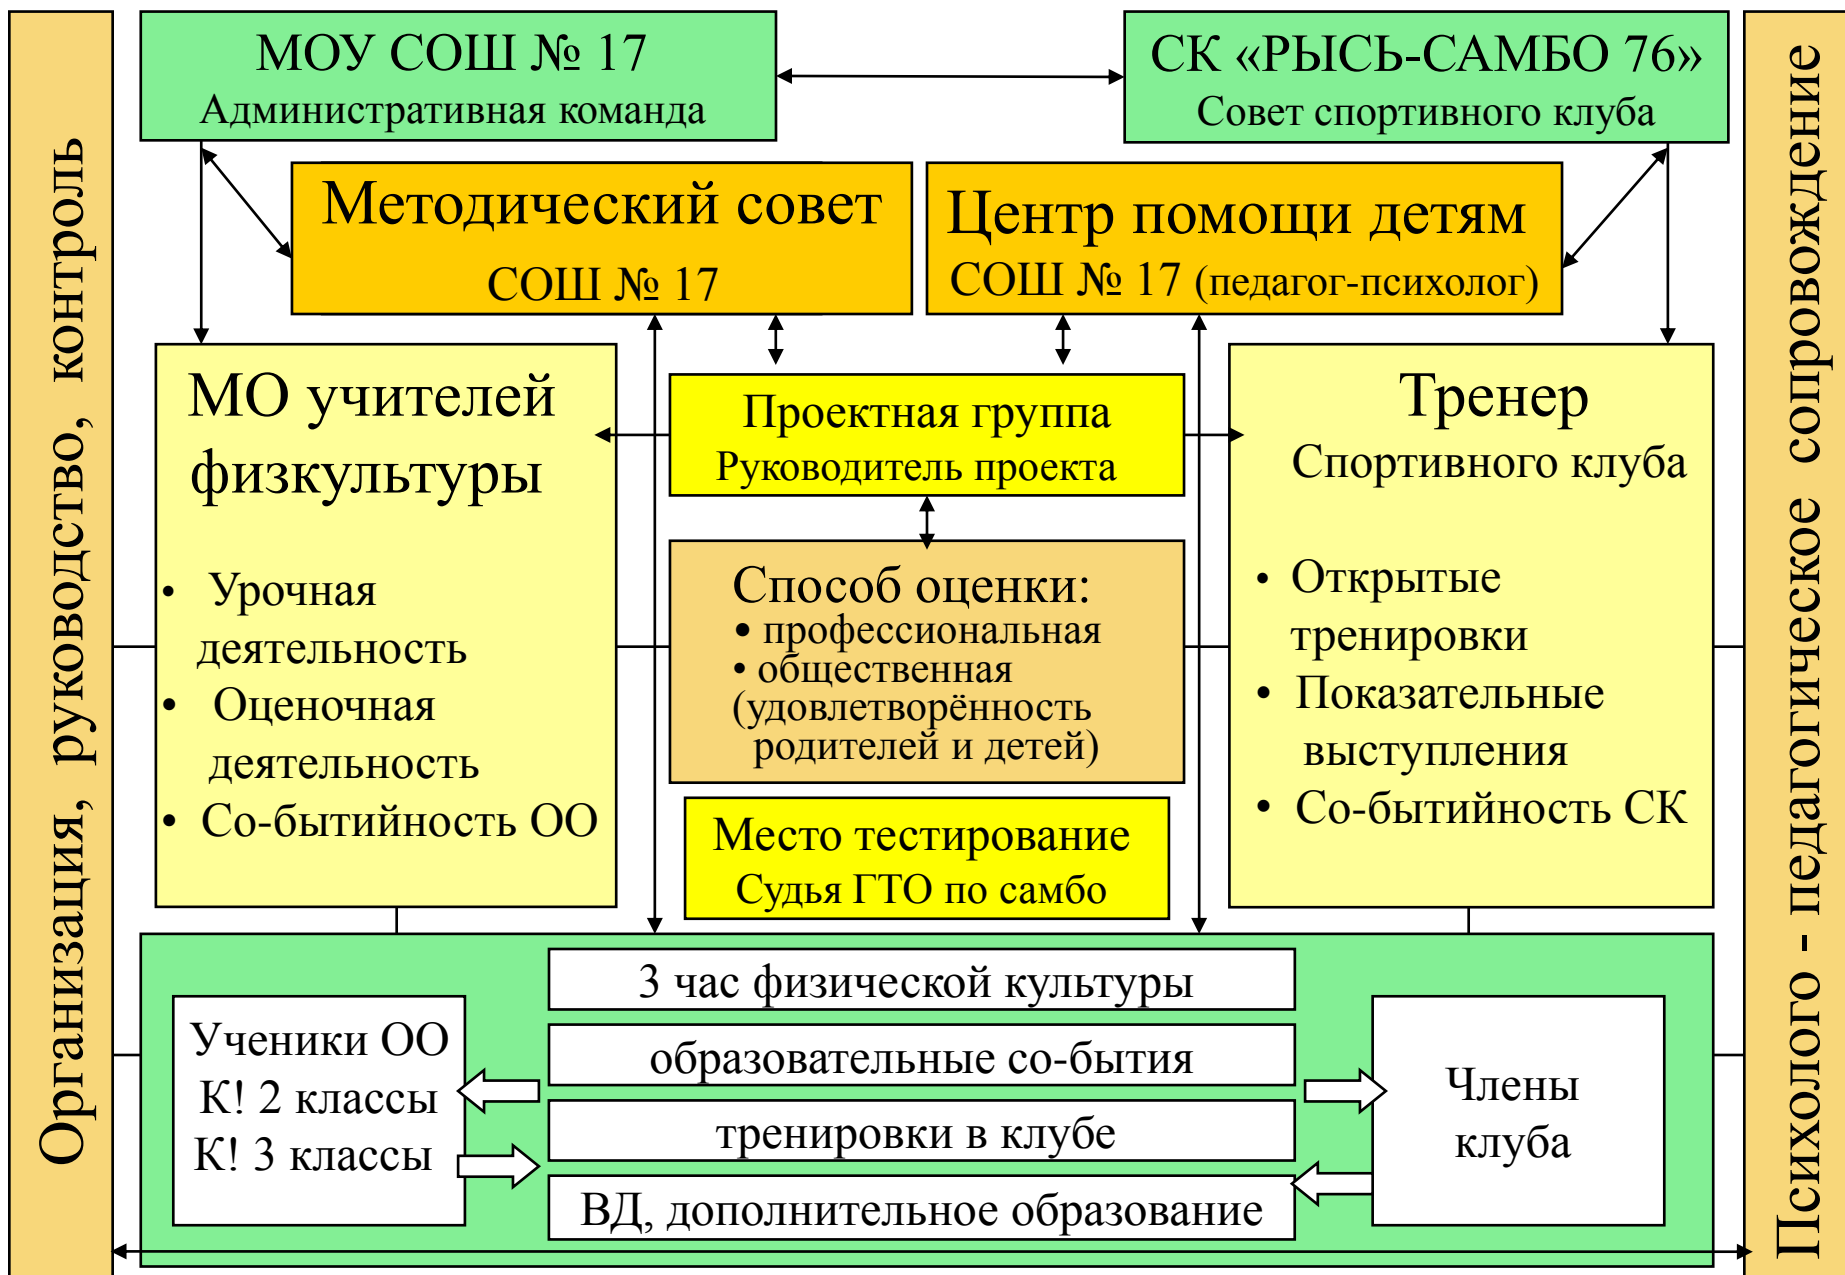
Организация, руководство, контроль

МОУ СОШ № 17
Административная команда

СК «РЫСЬ-САМБО 76»
Совет спортивного клуба

Методический совет
СОШ № 17

Центр помощи детям
СОШ № 17 (педагог-психолог)

МО учителей физкультуры

• Урочная деятельность
• Оценочная деятельность
• Со-бытийность ОО

Проектная группа
Руководитель проекта

Способ оценки:
• профессиональная
• общественная (удовлетворённость родителей и детей)

Место тестирование
Судья ГТО по самбо

Тренер
Спортивного клуба

• Открытые тренировки
• Показательные выступления
• Со-бытийность СК

3 час физической культуры
образовательные со-бытия
тренировки в клубе
ВД, дополнительное образование

Ученики ОО
К! 2 классы
К! 3 классы

Члены клуба

Психолого - педагогическое сопровождение